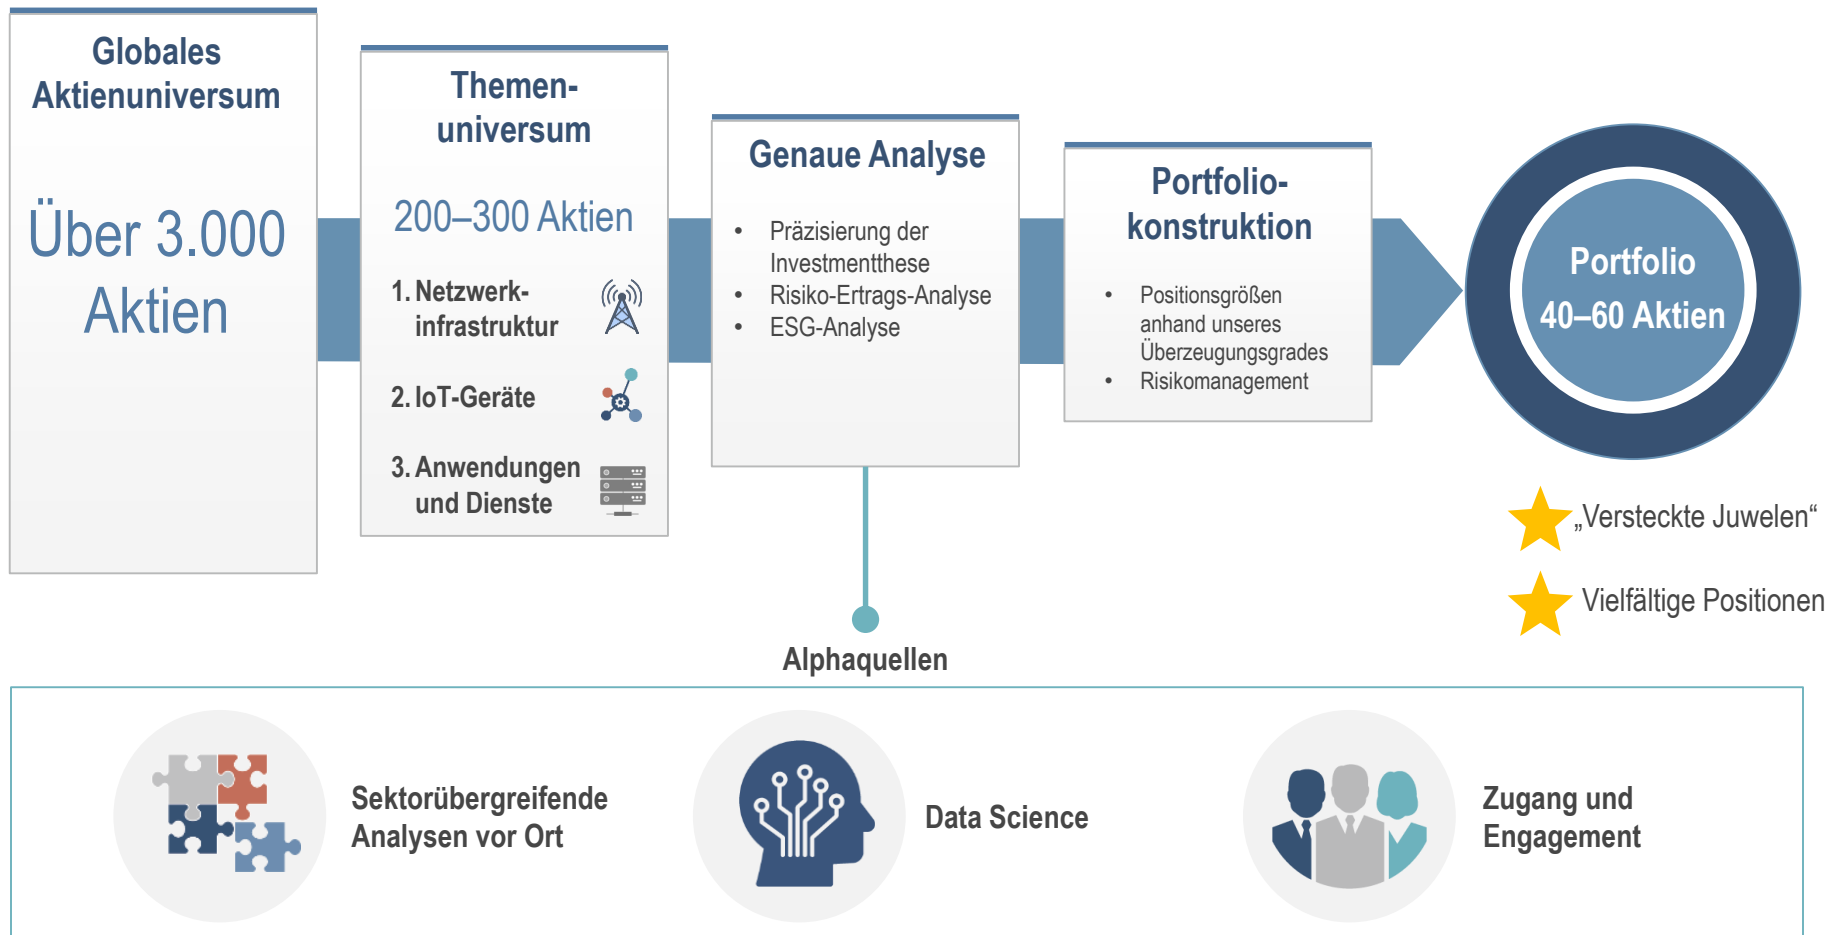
Globales Aktienuniversum

Über 3.000 Aktien

Themenuniversum

200–300 Aktien

1. Netzwerkinfrastruktur

2. IoT-Geräte

3. Anwendungen und Dienste

Genaue Analyse

- Präzisierung der Investmentthese
- Risiko-Ertrags-Analyse
- ESG-Analyse

Portfoliokonstruktion

- Positionsgrößen anhand unseres Überzeugungsgrades
- Risikomanagement

Portfolio
40–60 Aktien

„Versteckte Juwelen“

Vielfältige Positionen

Alphaquellen

Sektorübergreifende Analysen vor Ort

Data Science

Zugang und Engagement